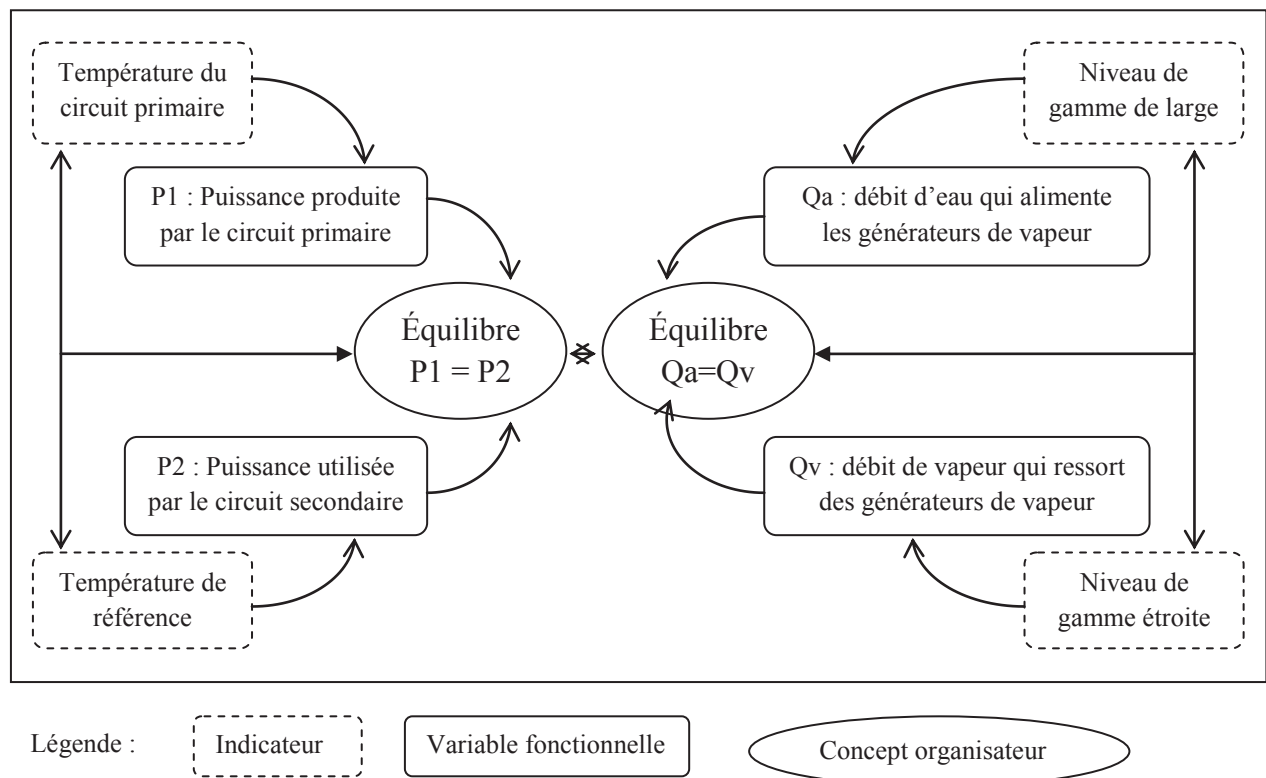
Température du circuit primaire

Niveau de gamme de large

P1 : Puissance produite par le circuit primaire

Qa : débit d'eau qui alimente les générateurs de vapeur

Équilibre P1 = P2

Équilibre Qa=Qv

P2 : Puissance utilisée par le circuit secondaire

Qv : débit de vapeur qui ressort des générateurs de vapeur

Température de référence

Niveau de gamme étroite

Légende : Indicateur Variable fonctionnelle Concept organisateur